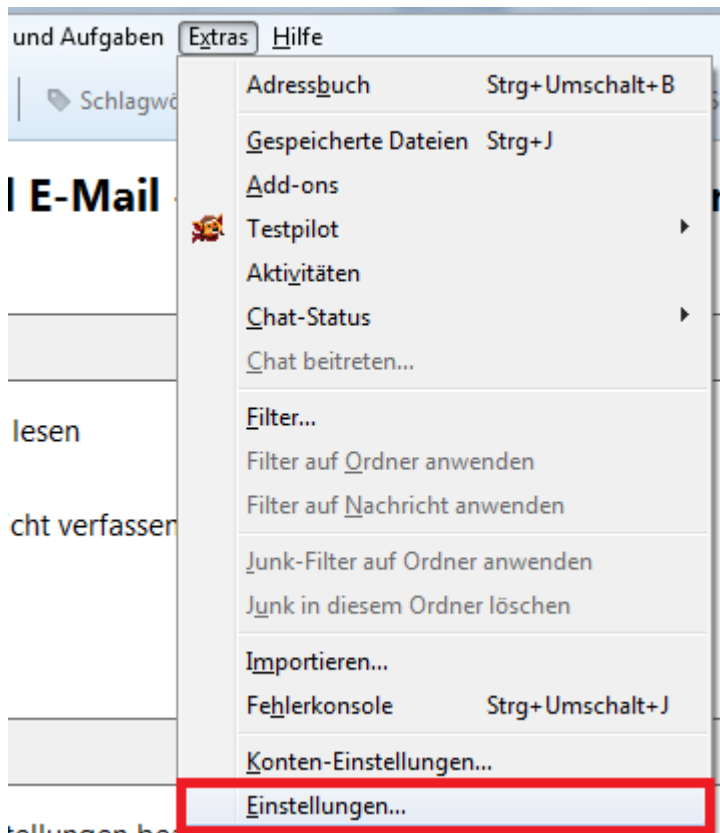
und Aufgaben Extras Hilfe

Schlagwö

l E-Mail

lesen

cht verfassen

tellungen be

Adressbuch Strg+Umschalt+B
Gespeicherte Dateien Strg+J
Add-ons
Testpilot
Aktivitäten
Chat-Status
Chat beitreten...
Filter...
Filter auf Ordner anwenden
Filter auf Nachricht anwenden
Junk-Filter auf Ordner anwenden
Junk in diesem Ordner löschen
Importieren...
Fehlerkonsole Strg+Umschalt+J
Konten-Einstellungen...
Einstellungen...